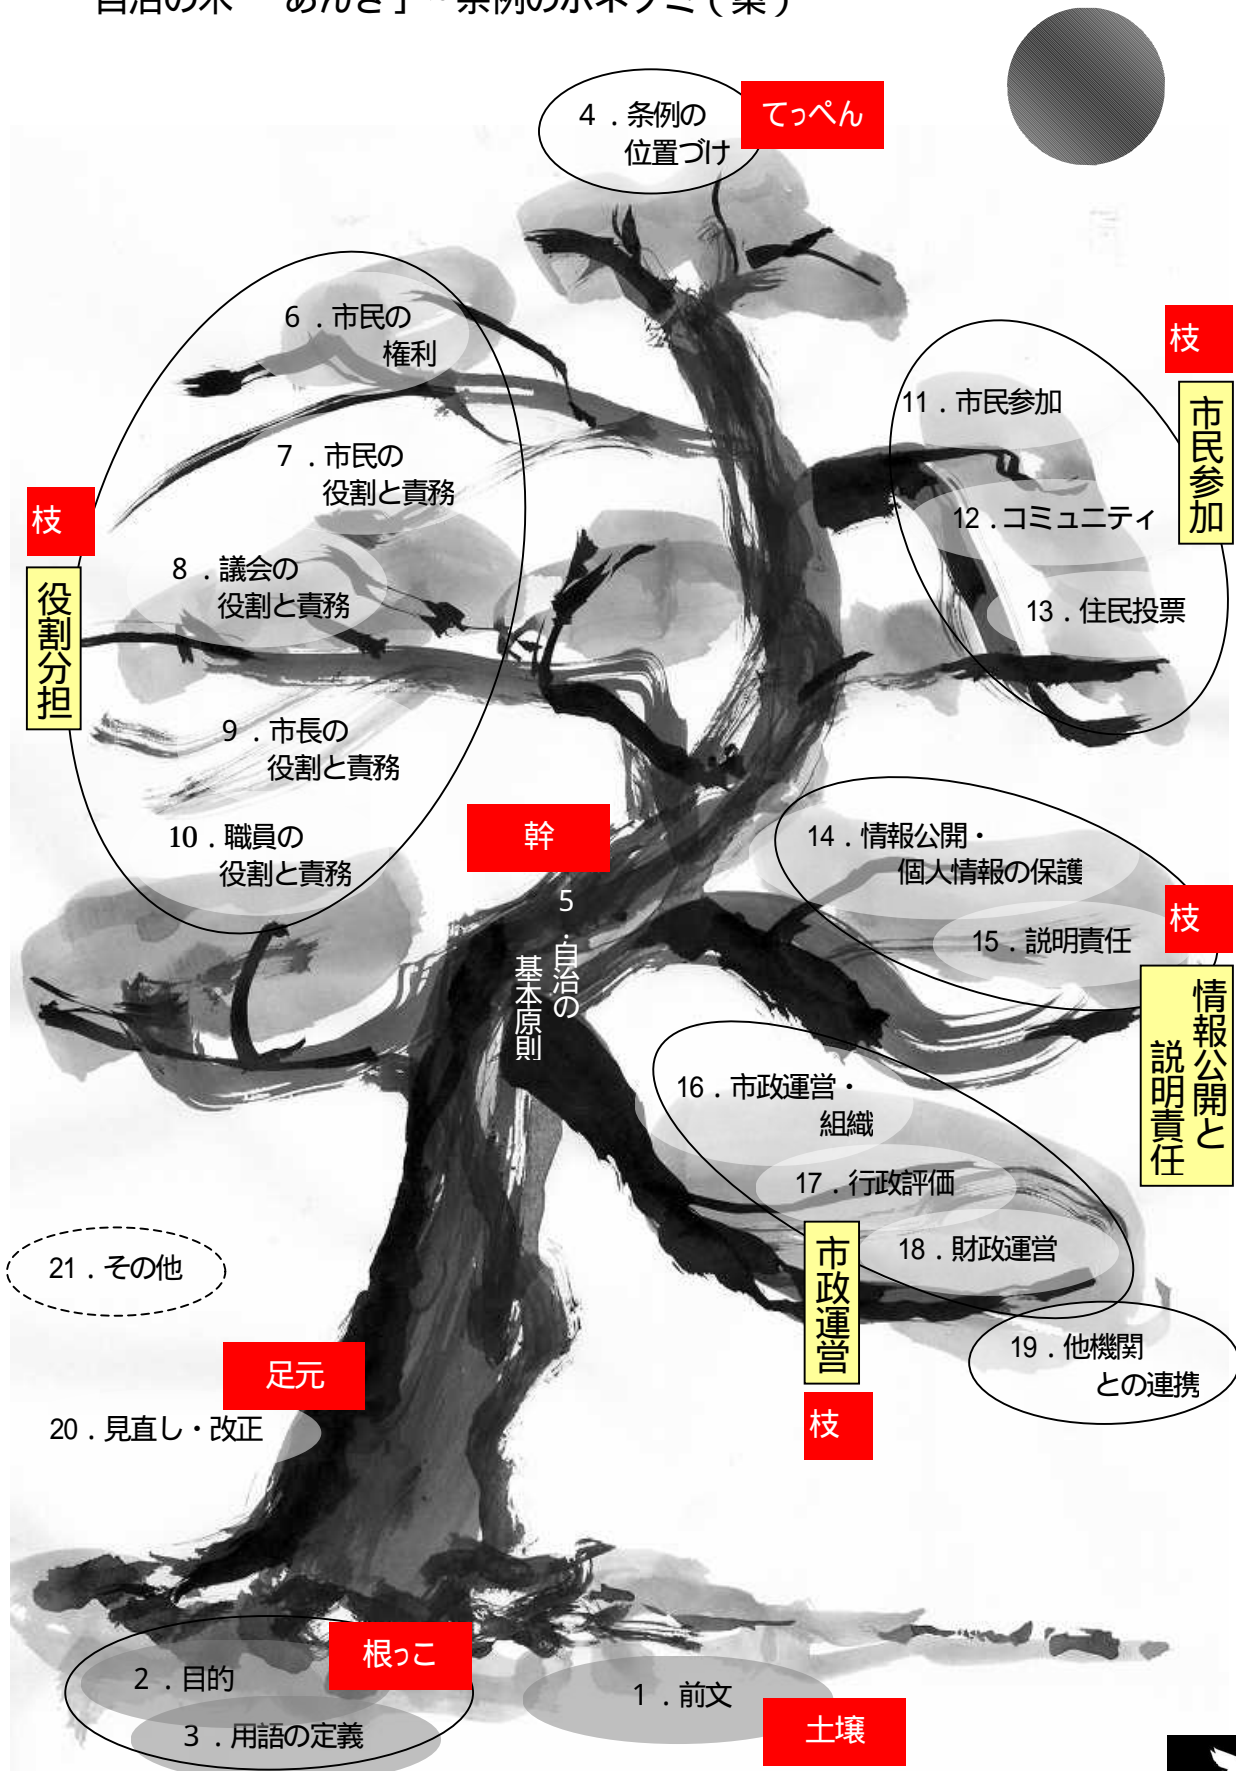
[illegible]

4．条例の位置づけ

てっぺん

6．市民の権利

7．市民の役割と責務

8．議会の役割と責務

9．市長の役割と責務

10．職員の役割と責務

枝

役割分担

枝

市民参加

11．市民参加

12．コミュニティ

13．住民投票

幹

5．自治の基本原則

14．情報公開・個人情報の保護

15．説明責任

枝

情報公開と説明責任

16．市政運営・組織

17．行政評価

18．財政運営

市政運営

枝

19．他機関との連携

21．その他

足元

20．見直し・改正

根っこ

2．目的

3．用語の定義

1．前文

土壌